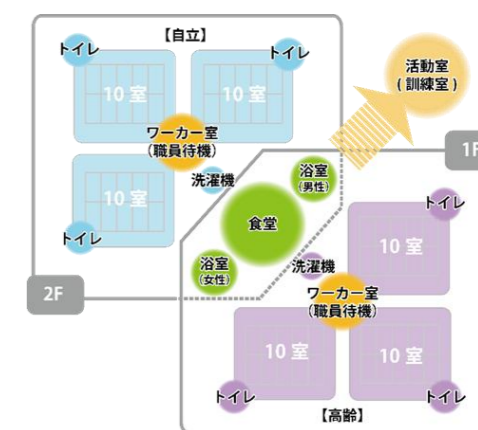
【自立】

トイレ

トイレ

10 室

10 室

ワーカー室
(職員待機)

10 室

洗濯機

トイレ

2F

活動室
(訓練室)

1F

浴室
(男性)

食堂

浴室
(女性)

トイレ

10 室

洗濯機

ワーカー室
(職員待機)

10 室

10 室

トイレ

トイレ

【高齢】